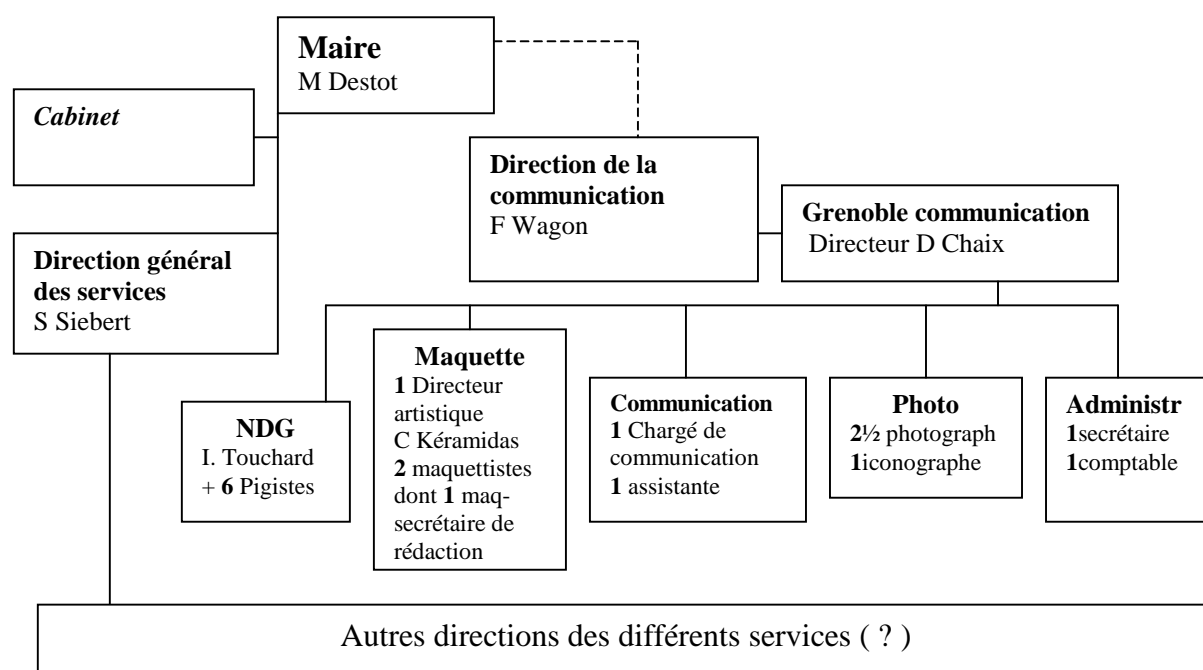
**Maire**
M Destot

*Cabinet*

**Direction de la communication**
F Wagon

**Grenoble communication**
Directeur D Chaix

**Direction général des services**
S Siebert

**Maquette**
**1** Directeur artistique
C Kéramidas
**2** maquettistes dont **1** maq-secrétaire de rédaction

**NDG**
I. Touchard
+ **6** Pigistes

**Communication**
**1** Chargé de communication
**1** assistante

**Photo**
**2½** photograph
**1**iconographe

**Administr**
**1**secrétaire
**1**comptable

Autres directions des différents services ( ? )